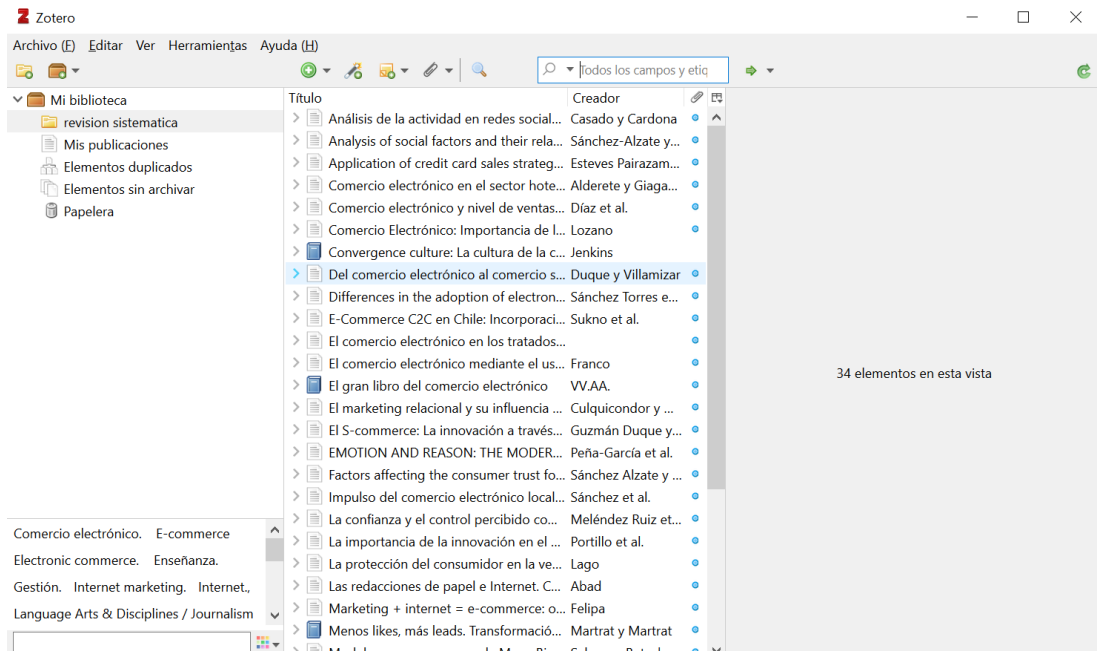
Zotero

Archivo (F) Editar Ver Herramientas Ayuda (H)

Todos los campos y etiq

Mi biblioteca
revision sistematica
Mis publicaciones
Elementos duplicados
Elementos sin archivar
Papelera

| Título | Creador |
|---|---|
| Análisis de la actividad en redes social... | Casado y Cardona |
| Analysis of social factors and their rela... | Sánchez-Alzate y... |
| Application of credit card sales strateg... | Esteves Pairazam... |
| Comercio electrónico en el sector hote... | Alderete y Giaga... |
| Comercio electrónico y nivel de ventas... | Díaz et al. |
| Comercio Electrónico: Importancia de l... | Lozano |
| Convergence culture: La cultura de la c... | Jenkins |
| Del comercio electrónico al comercio s... | Duque y Villamizar |
| Differences in the adoption of electron... | Sánchez Torres e... |
| E-Commerce C2C en Chile: Incorporaci... | Sukno et al. |
| El comercio electrónico en los tratados... | |
| El comercio electrónico mediante el us... | Franco |
| El gran libro del comercio electrónico | VV.AA. |
| El marketing relacional y su influencia ... | Culquicondor y ... |
| El S-commerce: La innovación a través... | Guzmán Duque y... |
| EMOTION AND REASON: THE MODER... | Peña-García et al. |
| Factors affecting the consumer trust fo... | Sánchez Alzate y ... |
| Impulso del comercio electrónico local... | Sánchez et al. |
| La confianza y el control percibido co... | Meléndez Ruiz et... |
| La importancia de la innovación en el ... | Portillo et al. |
| La protección del consumidor en la ve... | Lago |
| Las redacciones de papel e Internet. C... | Abad |
| Marketing + internet = e-commerce: o... | Felipa |
| Menos likes, más leads. Transformació... | Martrat y Martrat |

34 elementos en esta vista

Comercio electrónico. E-commerce
Electronic commerce. Enseñanza.
Gestión. Internet marketing. Internet.,
Language Arts & Disciplines / Journalism